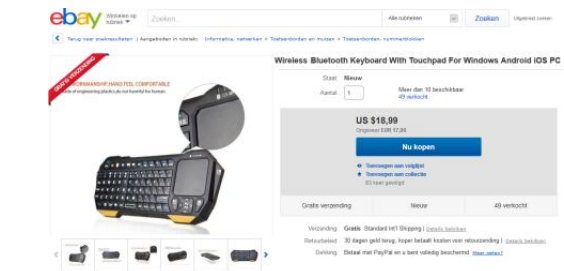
ebay Winkelen op rubriek

Zoeken...

Alle rubrieken

Zoeken

Uitgebreid zoeken

Terug naar zoekresultaten | Aangeboden in rubriek: Informatica, netwerken > Toetsenborden en muizen > Toetsenborden, nummertoetsen

GRATIS VERZENDING

LOOKS SO EYE-CATCHING. HAND FEEL COMFORTABLE
made of engineering plastic,do not harmful for human

Wireless Bluetooth Keyboard With Touchpad For Windows Android iOS PC

Staat: Nieuw

Aantal: 1

Meer dan 10 beschikbaar
49 verkocht

US $18,99
Ongeveer EUR 17,80

Nu kopen

Toevoegen aan volglijst
Toevoegen aan collectie
83 keer gevolgd

Gratis verzending

Nieuw

49 verkocht

Verzending: Gratis Standard Int'l Shipping | Details bekijken

Retourbeleid: 30 dagen geld terug, koper betaalt kosten voor retourzending | Details bekijken

Betaling: Betaal met PayPal en u bent volledig beschermd Meer weten?